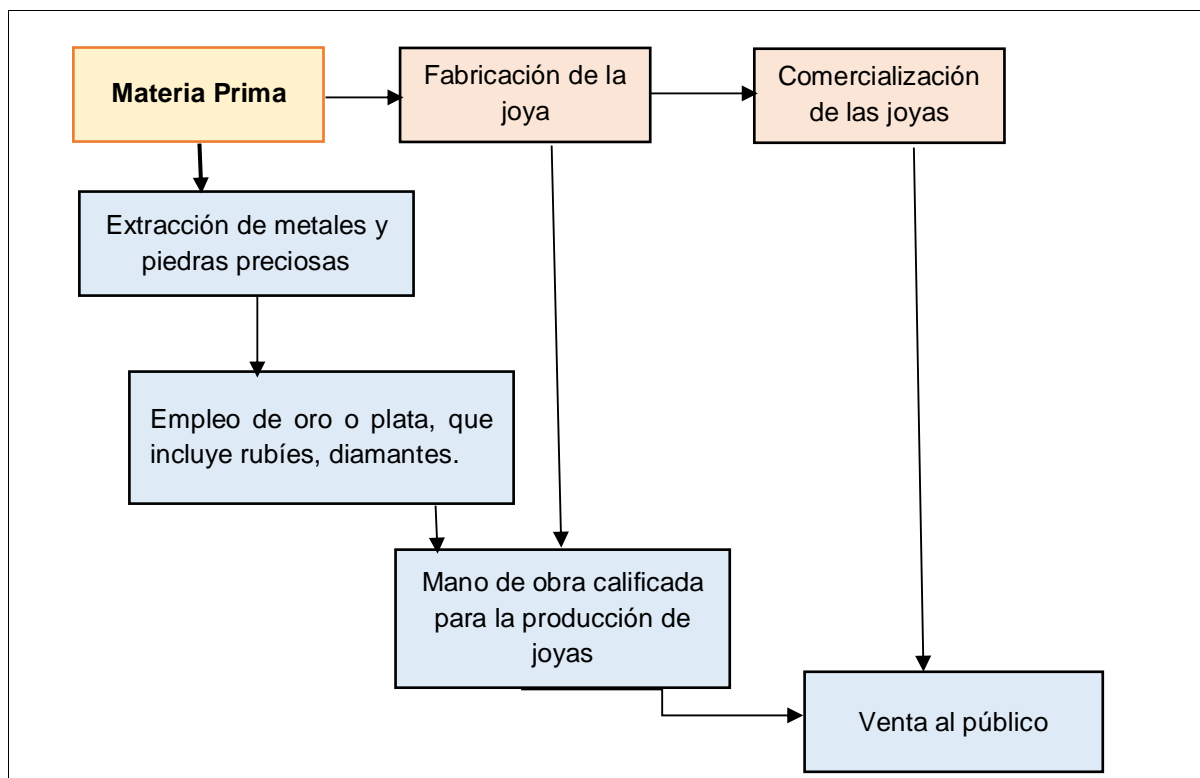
Materia Prima

Fabricación de la joya

Comercialización de las joyas

Extracción de metales y piedras preciosas

Empleo de oro o plata, que incluye rubíes, diamantes.

Mano de obra calificada para la producción de joyas

Venta al público